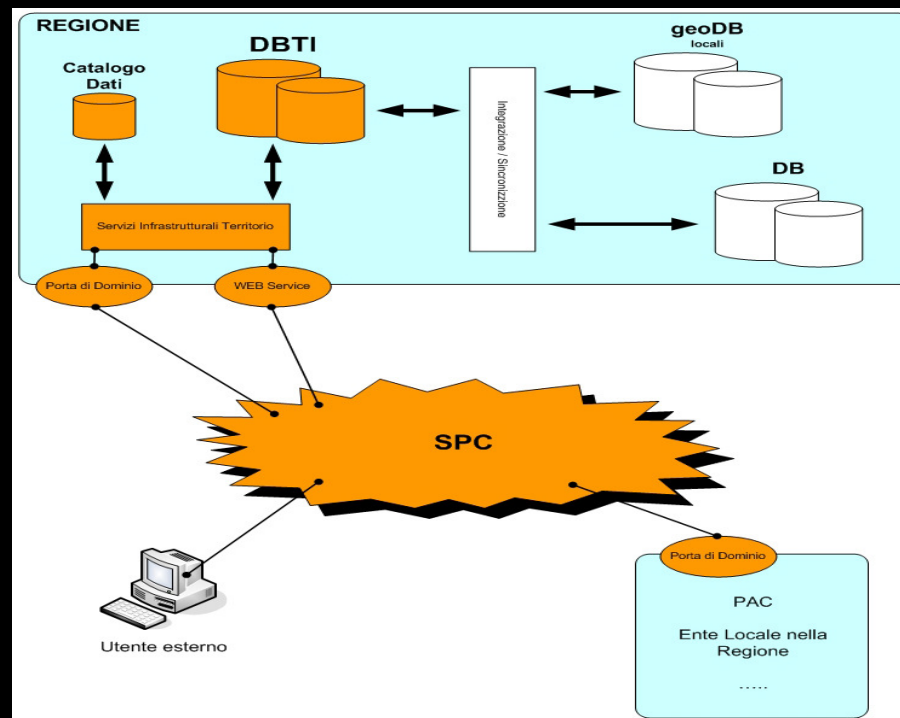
REGIONE

DBTI

geoDB
locali

Catalogo
Dati

Integrazione / Sincronizzazione

DB

Servizi Infrastrutturali Territorio

Porta di Dominio

WEB Service

SPC

Porta di Dominio

PAC

Ente Locale nella Regione

.....

Utente esterno